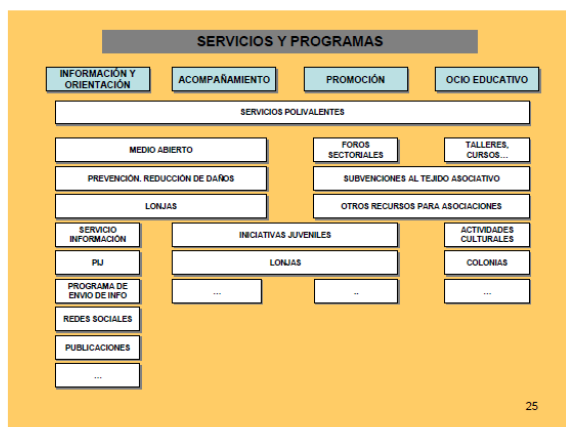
SERVICIOS Y PROGRAMAS

INFORMACIÓN Y ORIENTACIÓN

ACOMPAÑAMIENTO

PROMOCIÓN

OCIO EDUCATIVO

SERVICIOS POLIVALENTES

MEDIO ABIERTO

FOROS SECTORIALES

TALLERES, CURSOS…

PREVENCIÓN, REDUCCIÓN DE DAÑOS

SUBVENCIONES AL TEJIDO ASOCIATIVO

LONJAS

OTROS RECURSOS PARA ASOCIACIONES

SERVICIO INFORMACIÓN

INICIATIVAS JUVENILES

ACTIVIDADES CULTURALES

PIJ

LONJAS

COLONIAS

PROGRAMA DE ENVIO DE INFO

…

..

…

REDES SOCIALES

PUBLICACIONES

…

25